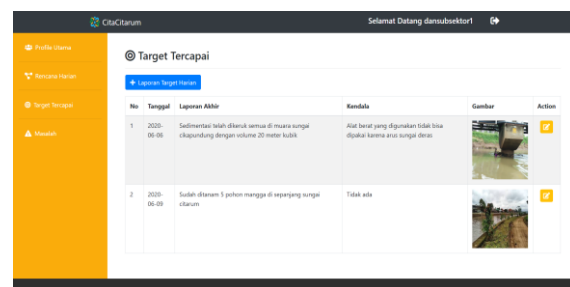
CitaCitarum

Selamat Datang dansubsektor1

Profile Utama

Rencana Harian

Target Tercapai

Masalah

Target Tercapai

+ Laporan Target Harian

| No | Tanggal | Laporan Akhir | Kendala | Gambar | Action |
|---|---|---|---|---|---|
| 1 | 2020-06-06 | Sedimentasi telah dikeruk semua di muara sungai cikapundung dengan volume 20 meter kubik | Alat berat yang digunakan tidak bisa dipakai karena arus sungai deras | | |
| 2 | 2020-06-09 | Sudah ditanam 5 pohon mangga di sepanjang sungai citarum | Tidak ada | | |